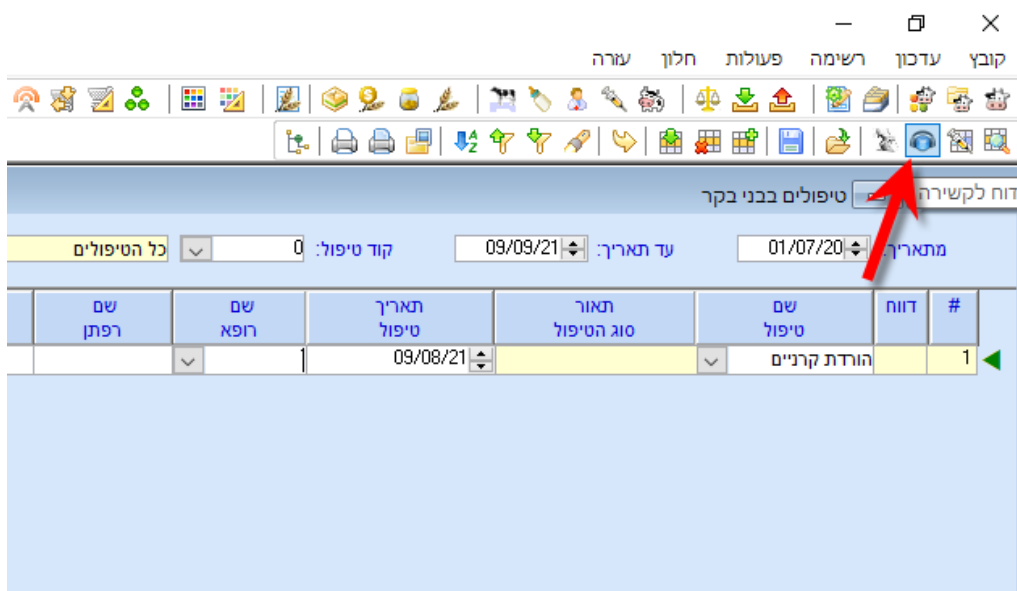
קובץ עדכון רשימה פעולות חלון עזרה

דוח לקשירה טיפולים בבני בקר

מתאריך: 01/07/20 עד תאריך: 09/09/21 קוד טיפול: 0 כל הטיפולים

| # | דוח | שם טיפול | תאור סוג הטיפול | תאריך טיפול | שם רופא | שם רפתן |
|---|---|---|---|---|---|---|
| 1 | | הורדת קרניים | | 09/08/21 | | |